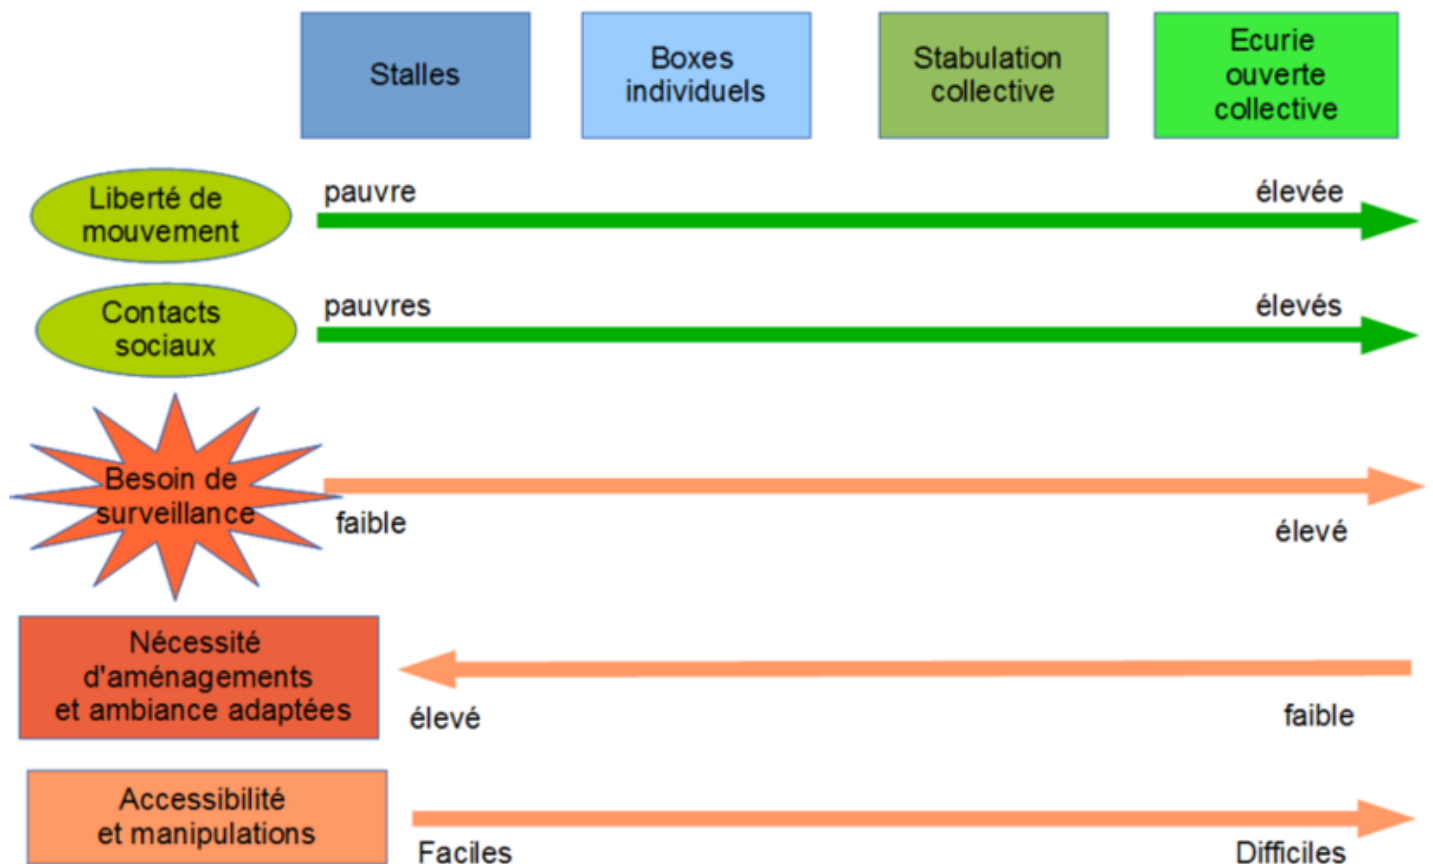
Stalles

Boxes individuels

Stabulation collective

Ecurie ouverte collective

Liberté de mouvement

pauvre

élevée

Contacts sociaux

pauvres

élevés

Besoin de surveillance

faible

élevé

Nécessité d'aménagements et ambiance adaptées

élevé

faible

Accessibilité et manipulations

Faciles

Difficiles